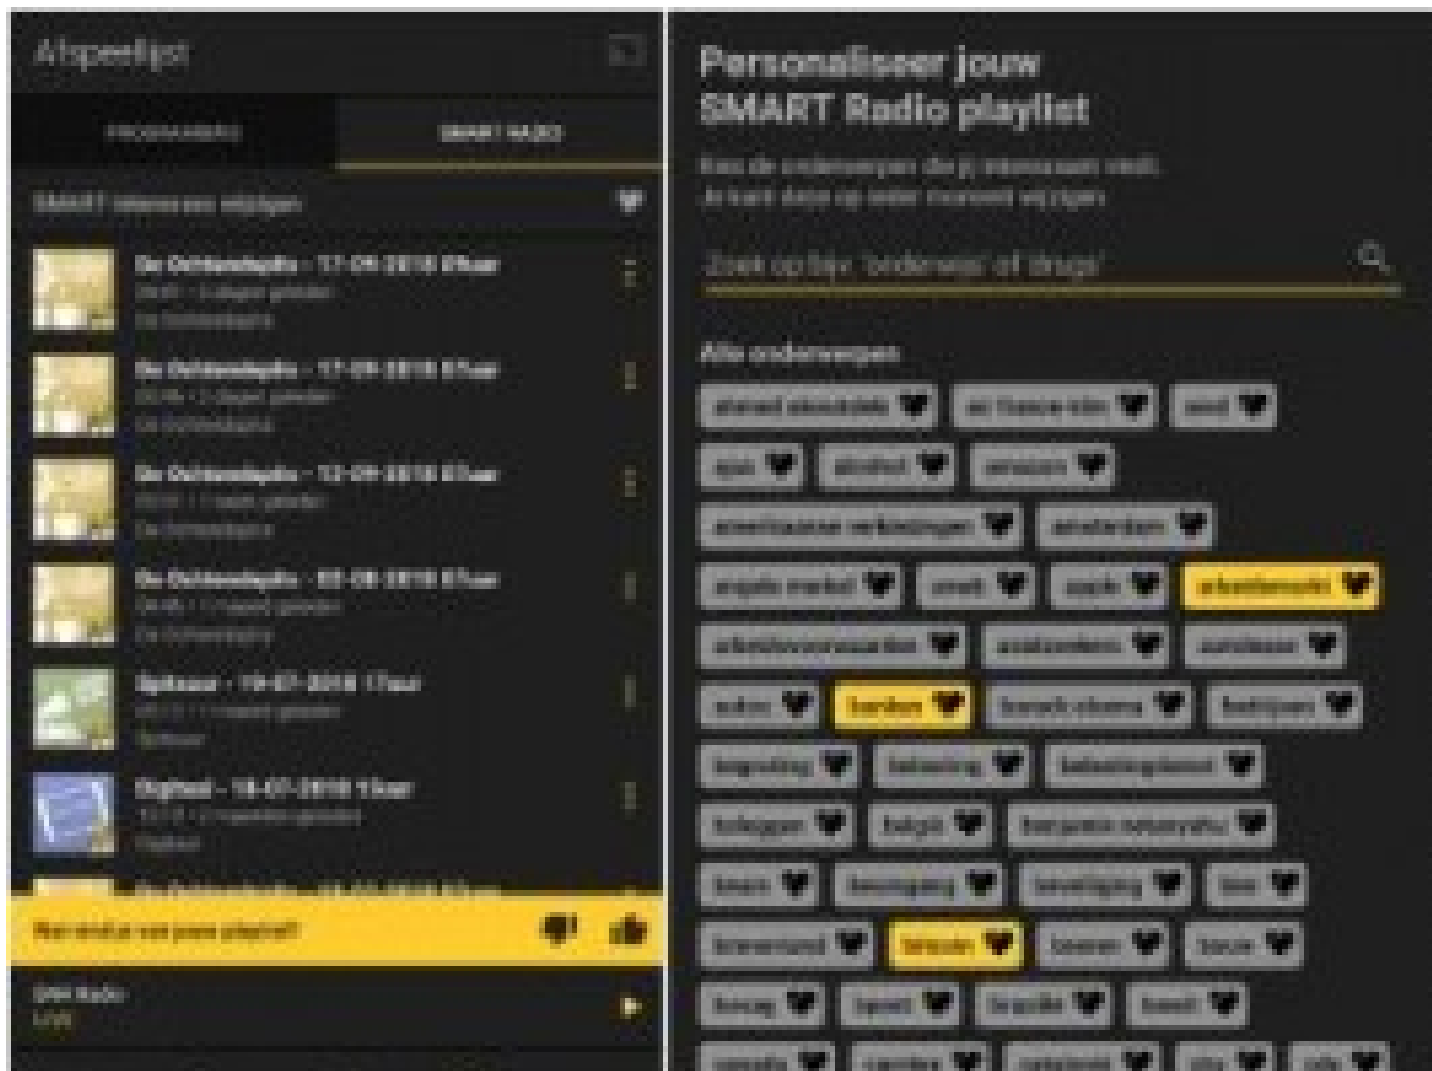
Afspeellijst

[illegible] SMART RADIO

SMART interesses wijzigen

De Ochtendspits - 17-09-2018 09uur
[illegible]
De Ochtendspits

De Ochtendspits - 17-09-2018 07uur
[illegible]
De Ochtendspits

De Ochtendspits - 12-09-2018 07uur
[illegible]
De Ochtendspits

De Ochtendspits - 05-08-2018 07uur
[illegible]
De Ochtendspits

Spitsuur - 19-07-2018 17uur
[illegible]
Spitsuur

Bigfoot - 18-07-2018 11uur
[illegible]
Bigfoot

Wat vind je van jouw playlist?

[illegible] Radio
LIVE

Personaliseer jouw SMART Radio playlist

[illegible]
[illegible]

Zoek op bijv. 'onderwijs' of 'drugs'

Alle onderwerpen

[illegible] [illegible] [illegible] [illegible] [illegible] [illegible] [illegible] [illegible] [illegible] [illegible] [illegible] arbeidsmarkt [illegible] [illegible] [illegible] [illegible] banken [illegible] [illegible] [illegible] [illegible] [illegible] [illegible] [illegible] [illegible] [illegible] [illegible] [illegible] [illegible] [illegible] bitcoin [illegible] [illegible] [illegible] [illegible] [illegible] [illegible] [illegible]